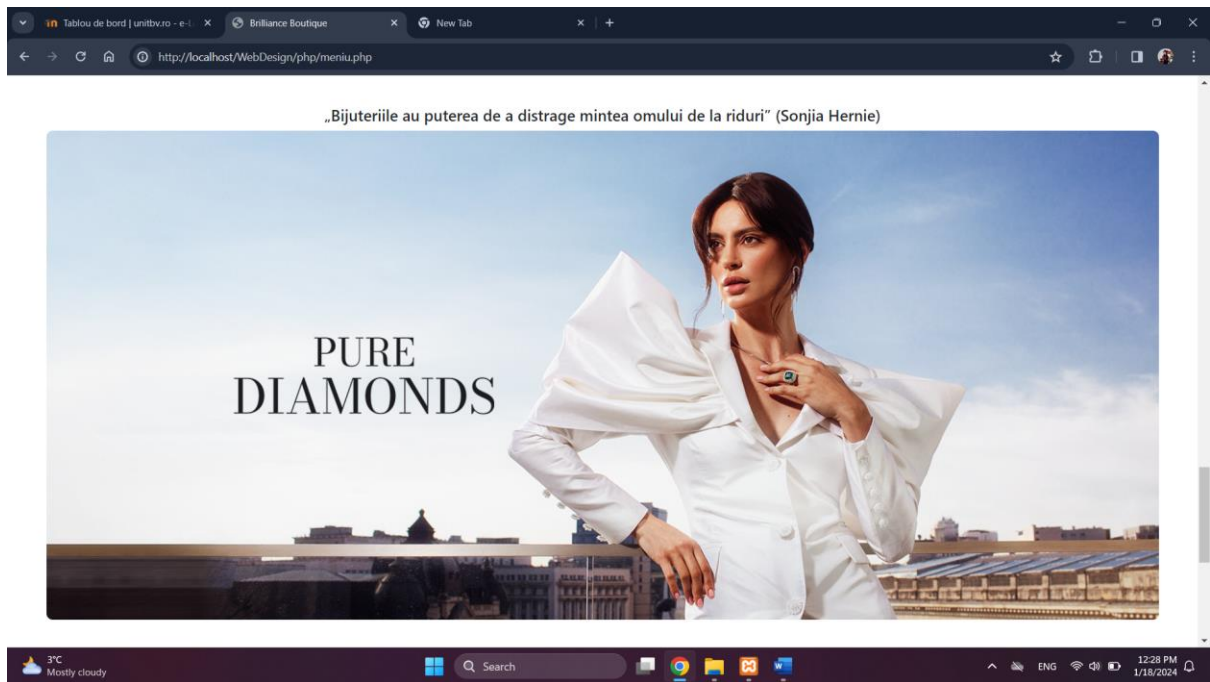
Tablou de bord | unitbv.ro - e-l
Brilliance Boutique
New Tab
http://localhost/WebDesign/php/meniu.php

„Bijuteriile au puterea de a distrage mintea omului de la riduri" (Sonjia Hernie)

PURE
DIAMONDS

3°C
Mostly cloudy
Search
ENG
12:28 PM
1/18/2024